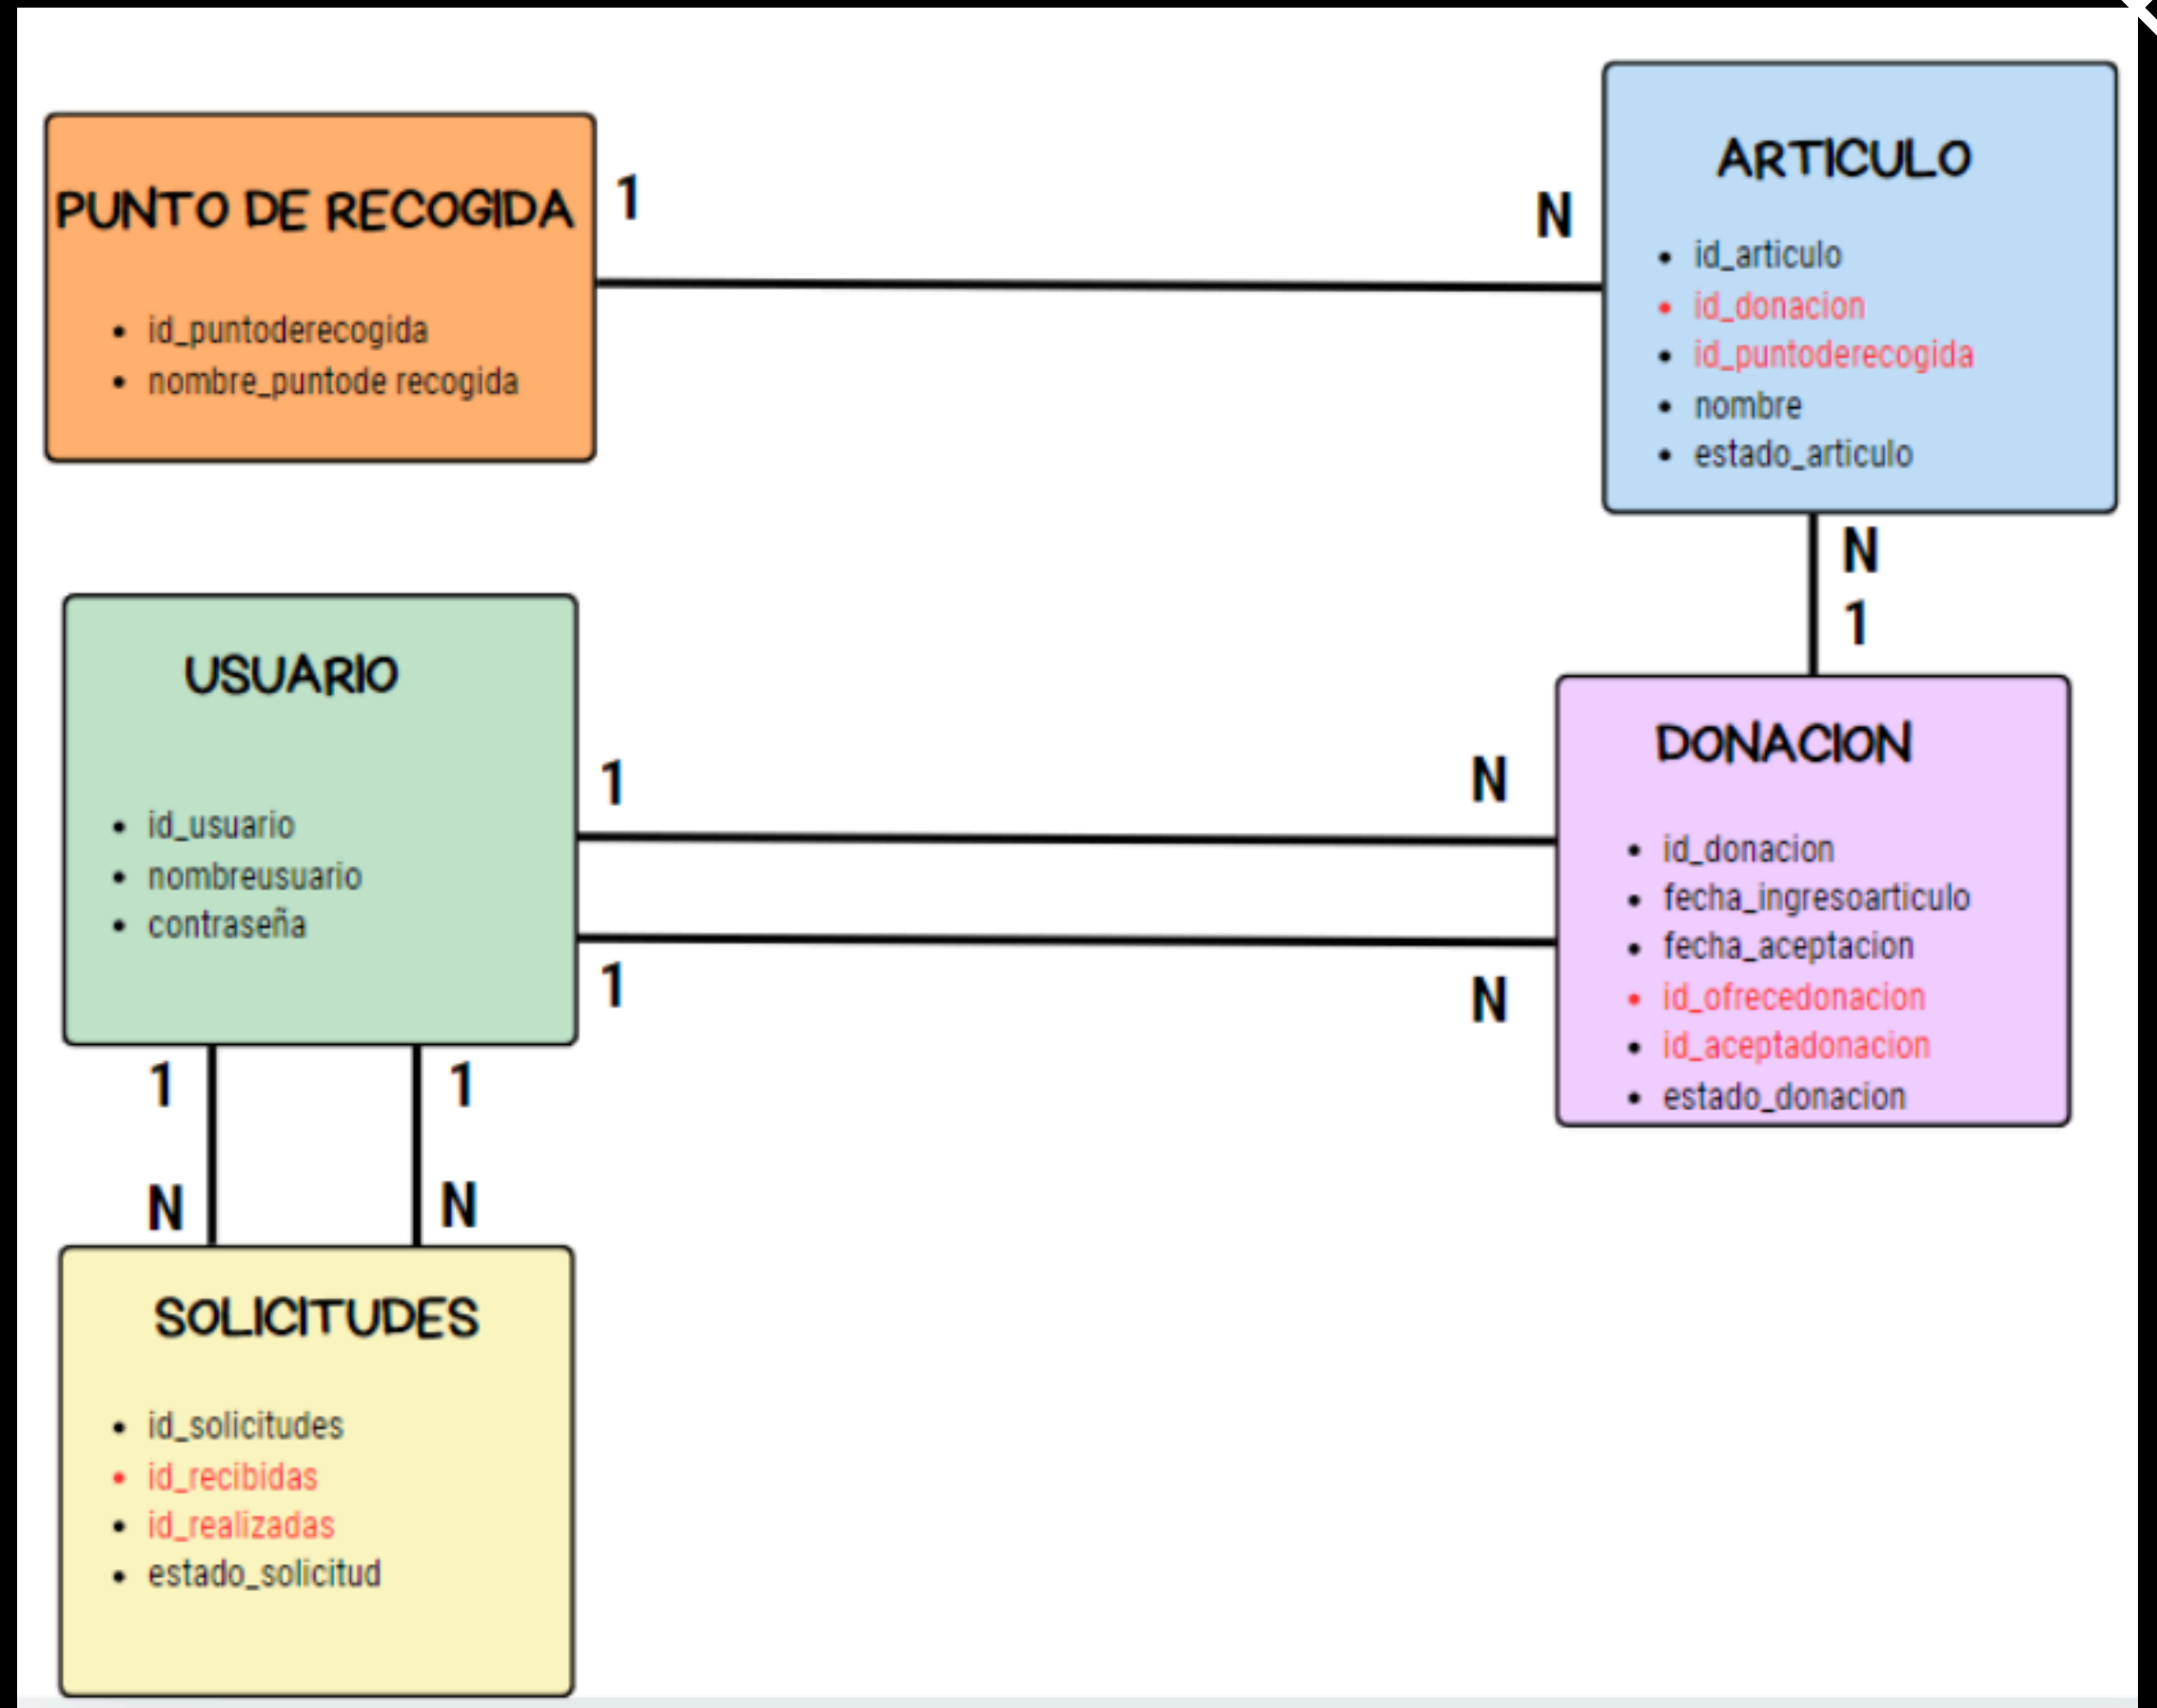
PUNTO DE RECOGIDA

- id_puntoderecogida
- nombre_puntode recogida

1

N

ARTICULO

- id_articulo
- id_donacion
- id_puntoderecogida
- nombre
- estado_articulo

N

1

USUARIO

- id_usuario
- nombreusuario
- contraseña

1

N

1

N

DONACION

- id_donacion
- fecha_ingresoarticulo
- fecha_aceptacion
- id_ofrecedonacion
- id_aceptadonacion
- estado_donacion

1

1

N

N

SOLICITUDES

- id_solicitudes
- id_recibidas
- id_realizadas
- estado_solicitud